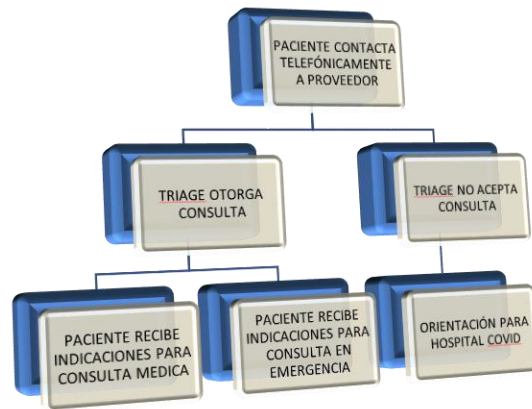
PACIENTE CONTACTA TELEFÓNICAMENTE A PROVEEDOR

TRIAGE OTORGA CONSULTA

TRIAGE NO ACEPTA CONSULTA

PACIENTE RECIBE INDICACIONES PARA CONSULTA MEDICA

PACIENTE RECIBE INDICACIONES PARA CONSULTA EN EMERGENCIA

ORIENTACIÓN PARA HOSPITAL COVID